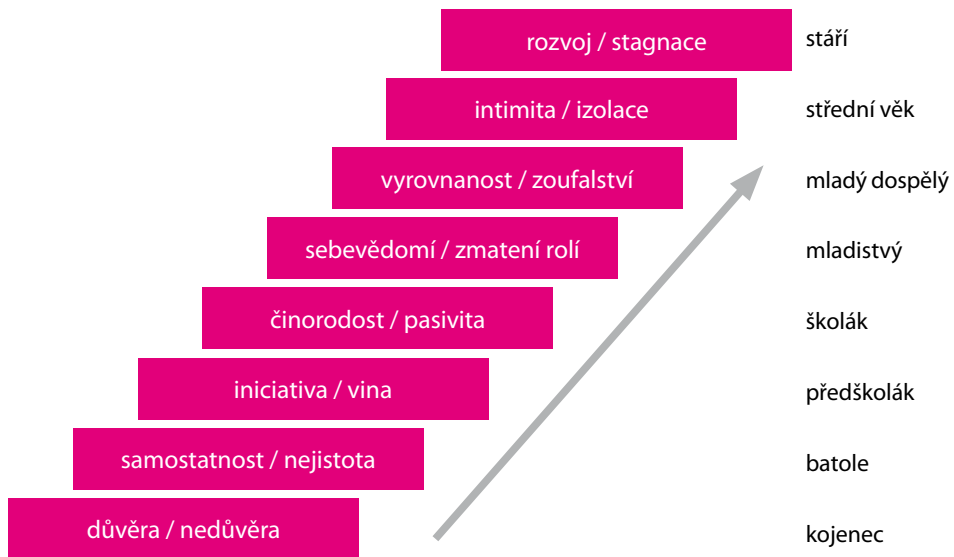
| | |
|---|---|
| rozvoj / stagnace | stáří |
| intimita / izolace | střední věk |
| vyrovnanost / zoufalství | mladý dospělý |
| sebevědomí / zmatení rolí | mladistvý |
| činorodost / pasivita | školák |
| iniciativa / vina | předškolák |
| samostatnost / nejistota | batole |
| důvěra / nedůvěra | kojenec |